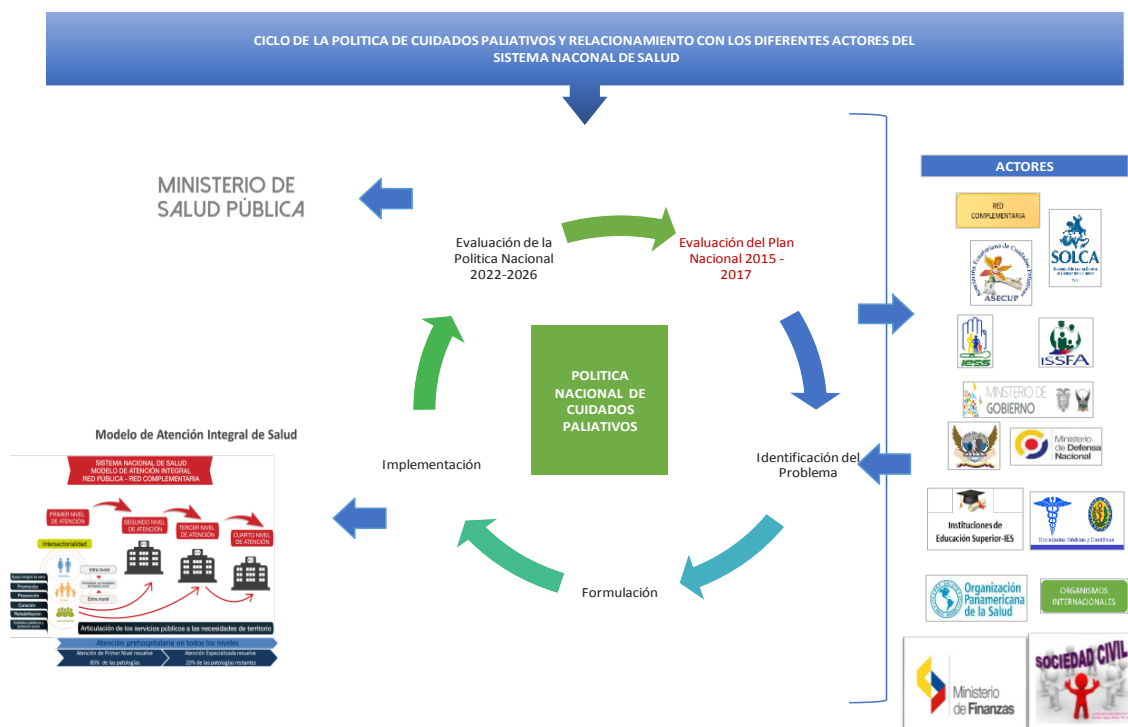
CICLO DE LA POLITICA DE CUIDADOS PALIATIVOS Y RELACIONAMIENTO CON LOS DIFERENTES ACTORES DEL SISTEMA NACONAL DE SALUD

MINISTERIO DE SALUD PÚBLICA

Evaluación de la Politica Nacional 2022-2026

Evaluación del Plan Nacional 2015 - 2017

POLITICA NACIONAL DE CUIDADOS PALIATIVOS

Identificación del Problema

Formulación

Implementación

Modelo de Atención Integral de Salud

SISTEMA NACIONAL DE SALUD
MODELO DE ATENCIÓN INTEGRAL
RED PÚBLICA - RED COMPLEMENTARIA

PRIMER NIVEL DE ATENCIÓN
SEGUNDO NIVEL DE ATENCIÓN
TERCER NIVEL DE ATENCIÓN
CUARTO NIVEL DE ATENCIÓN

Intersectorialidad

Intra mural
Extra mural

Promoción
Prevención
Curación
Rehabilitación

Articulación de los servicios públicos a las necesidades de territorio

Atención prehospitalaria en todos los niveles

Atención de Primer Nivel resuelve 80% de las patologías
Atención Especializada resuelve 20% de las patologías restantes

ACTORES

RED COMPLEMENTARIA

SOLCA

ASECUP

IESS

ISSFA

MINISTERIO DE GOBIERNO

Ministerio de Defensa Nacional

Instituciones de Educación Superior-IES

Organización Panamericana de la Salud

ORGANISMOS INTERNACIONALES

Ministerio de Finanzas

SOCIEDAD CIVIL